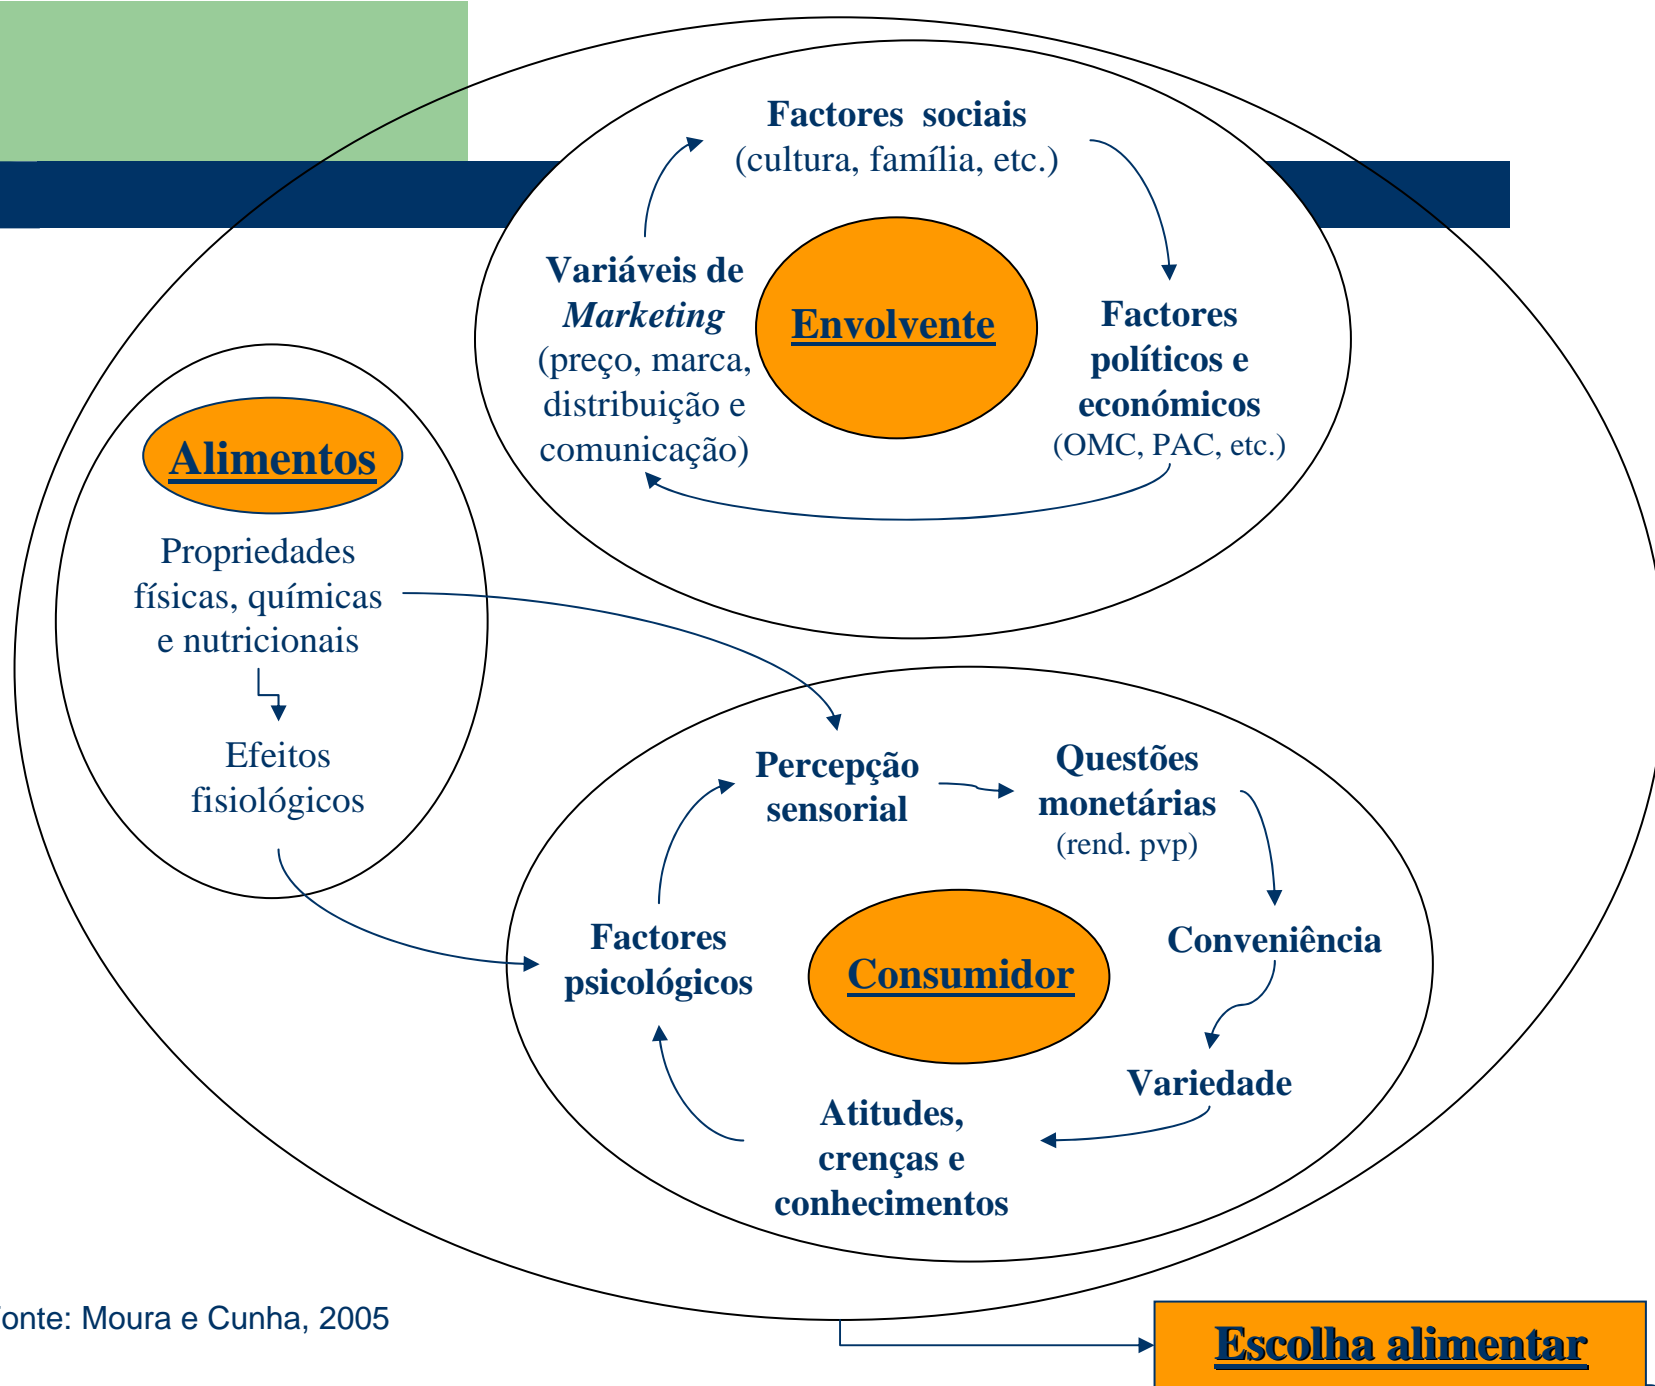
Factores sociais (cultura, família, etc.)

Variáveis de *Marketing* (preço, marca, distribuição e comunicação)

Envolvente

Factores políticos e económicos (OMC, PAC, etc.)

Alimentos

Propriedades físicas, químicas e nutricionais

Efeitos fisiológicos

Percepção sensorial

Questões monetárias (rend. pvp)

Conveniência

Factores psicológicos

Consumidor

Variedade

Atitudes, crenças e conhecimentos

onte: Moura e Cunha, 2005

Escolha alimentar